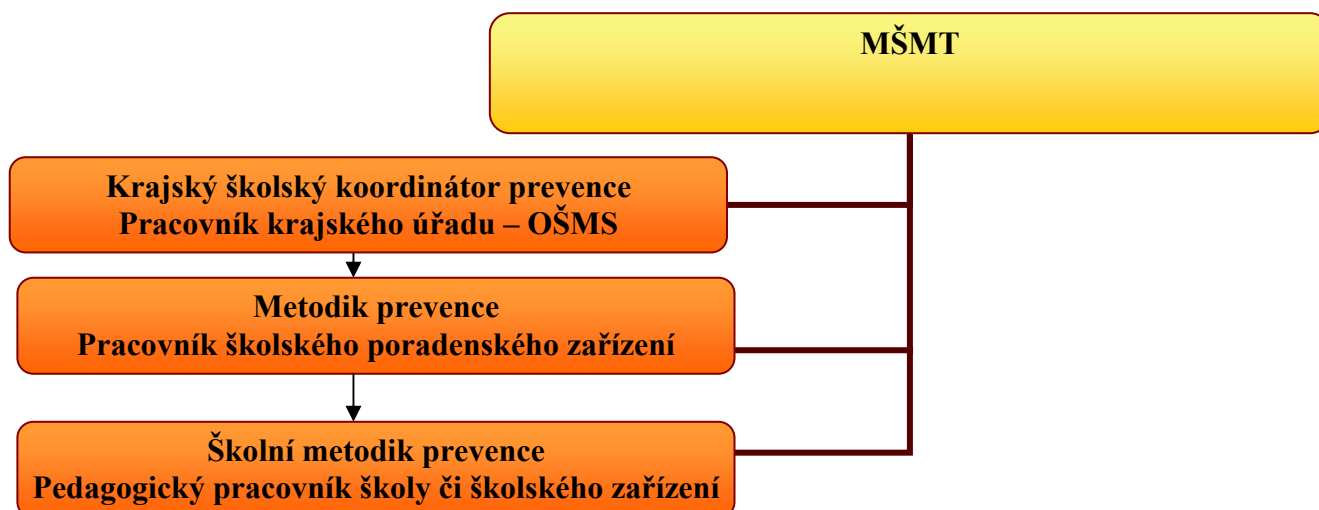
MŠMT

Krajský školský koordinátor prevence
Pracovník krajského úřadu – OŠMS

Metodik prevence
Pracovník školského poradenského zařízení

Školní metodik prevence
Pedagogický pracovník školy či školského zařízení